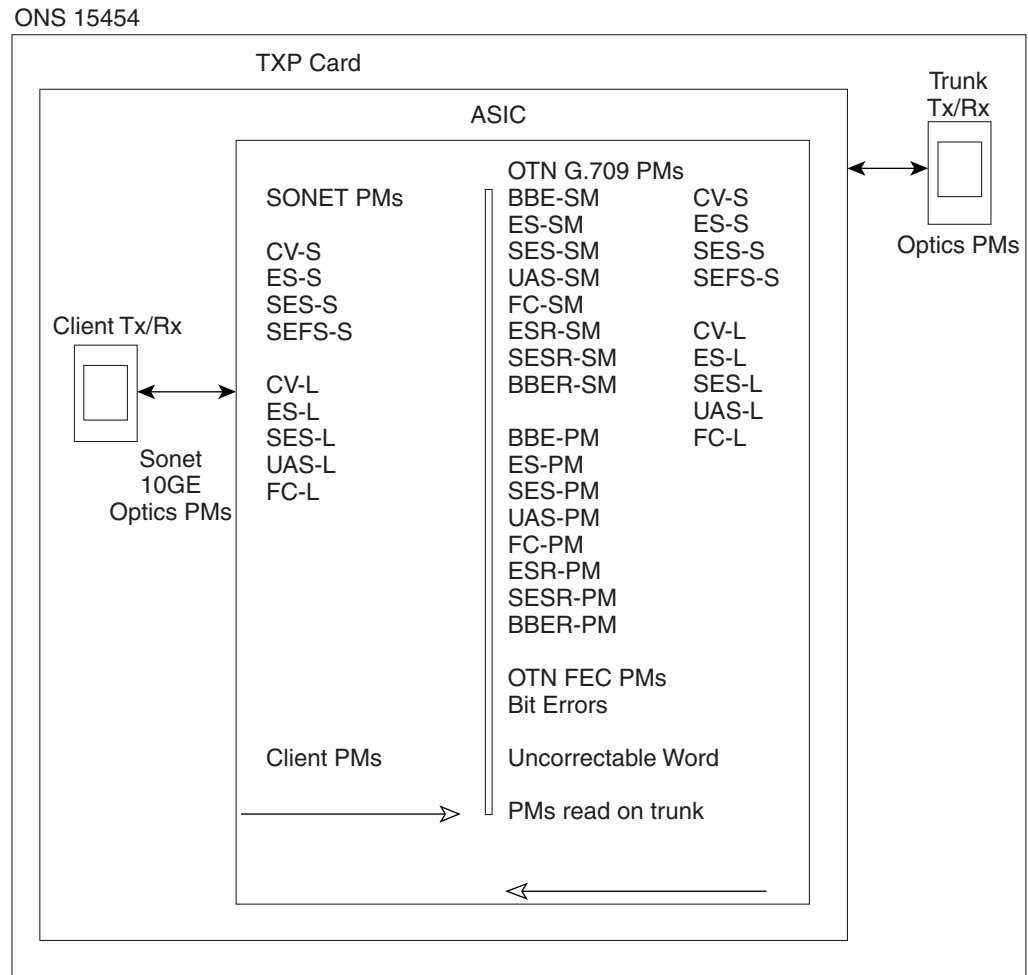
ONS 15454

TXP Card

ASIC

Trunk Tx/Rx

Optics PMs

SONET PMs

CV-S
ES-S
SES-S
SEFS-S

CV-L
ES-L
SES-L
UAS-L
FC-L

Client Tx/Rx

Sonet 10GE Optics PMs

OTN G.709 PMs
BBE-SM
ES-SM
SES-SM
UAS-SM
FC-SM
ESR-SM
SESR-SM
BBER-SM

BBE-PM
ES-PM
SES-PM
UAS-PM
FC-PM
ESR-PM
SESR-PM
BBER-PM

CV-S
ES-S
SES-S
SEFS-S

CV-L
ES-L
SES-L
UAS-L
FC-L

OTN FEC PMs
Bit Errors

Client PMs

Uncorrectable Word

PMs read on trunk